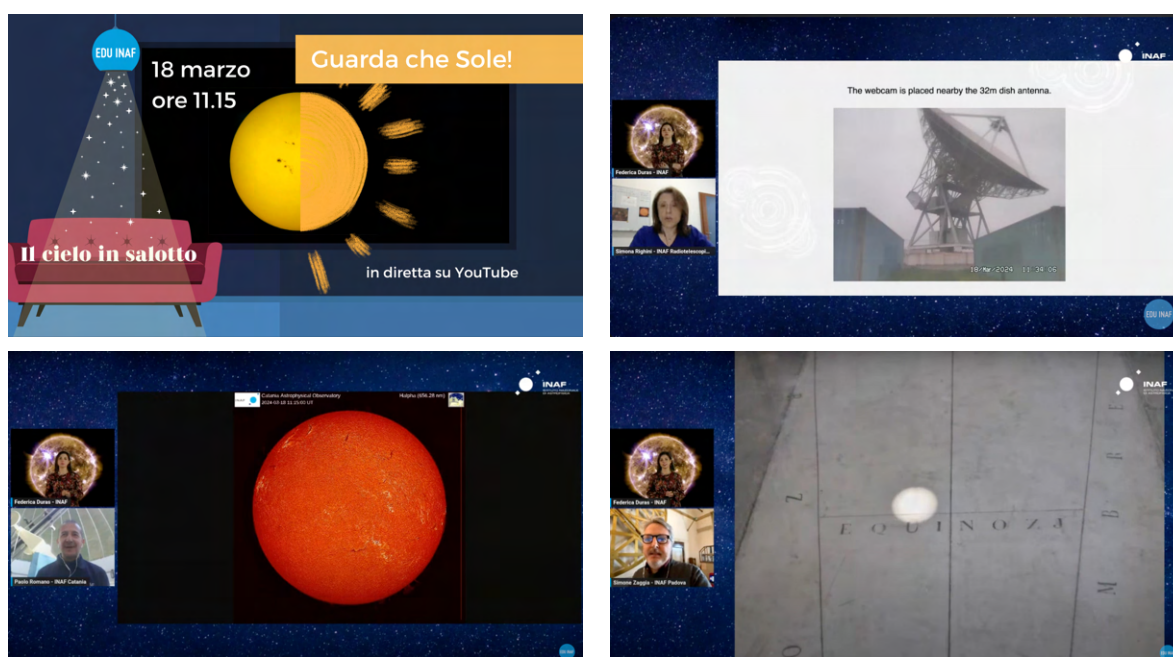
EDU INAF

18 marzo
ore 11.15

Guarda che Sole!

Il cielo in salotto

in diretta su YouTube

INAF

The webcam is placed nearby the 32m dish antenna.

Federica Duras - INAF

Simona Righini - INAF Radiotelescopi

18-Mar-2024 11:34:06

EDU INAF

INAF

Catania Astrophysical Observatory
2024-03-18 11:15:00 UT

Halpha (656.28 nm)

Federica Duras - INAF

Paolo Romano - INAF Catania

EDU INAF

INAF

Federica Duras - INAF

Simone Zaggia - INAF Padova

EQUINOZI

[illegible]